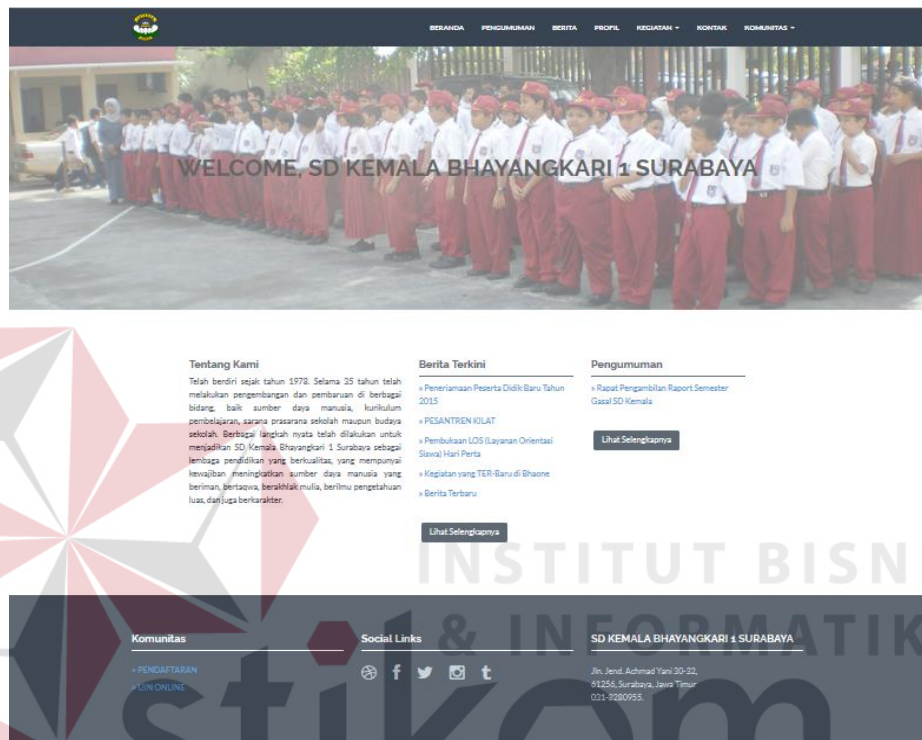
BERANDA PENGUMUMAN BERITA PROFIL KEGIATAN ▾ KONTAK KOMUNITAS ▾

WELCOME, SD KEMALA BHAYANGKARI 1 SURABAYA

Tentang Kami

Telah berdiri sejak tahun 1978. Selama 25 tahun telah melakukan pengembangan dan pembaruan di berbagai bidang, baik sumber daya manusia, kurikulum pembelajaran, sarana prasarana sekolah maupun budaya sekolah. Berbagai langkah nyata telah dilakukan untuk menjadikan SD Kemala Bhayangkari 1 Surabaya sebagai lembaga pendidikan yang berkualitas, yang mempunyai kewajiban meningkatkan sumber daya manusia yang beriman, bertaqwa, berakhlak mulia, berilmu pengetahuan luas, dan juga berkarakter.

Berita Terkini

» Penerimaan Peserta Didik Baru Tahun 2015

» PESANTREN KILAT

» Pembukaan LOS (Layanan Orientasi Siswa) Hari Perta

» Kegiatan yang TER-Baru di Bhaone

» Berita Terbaru

Lihat Selengkapnya

Pengumuman

» Rapat Pengambilan Raport Semester Gasal SD Kemala

Lihat Selengkapnya

INSTITUT BISN

& INFORMATIK

Komunitas

» PENDAFTARAN

» UJIN ONLINE

Social Links

SD KEMALA BHAYANGKARI 1 SURABAYA

Jln. Jend. Achmad Yani 30-32, 61256, Surabaya, Jawa Timur 031-8280955

stikom